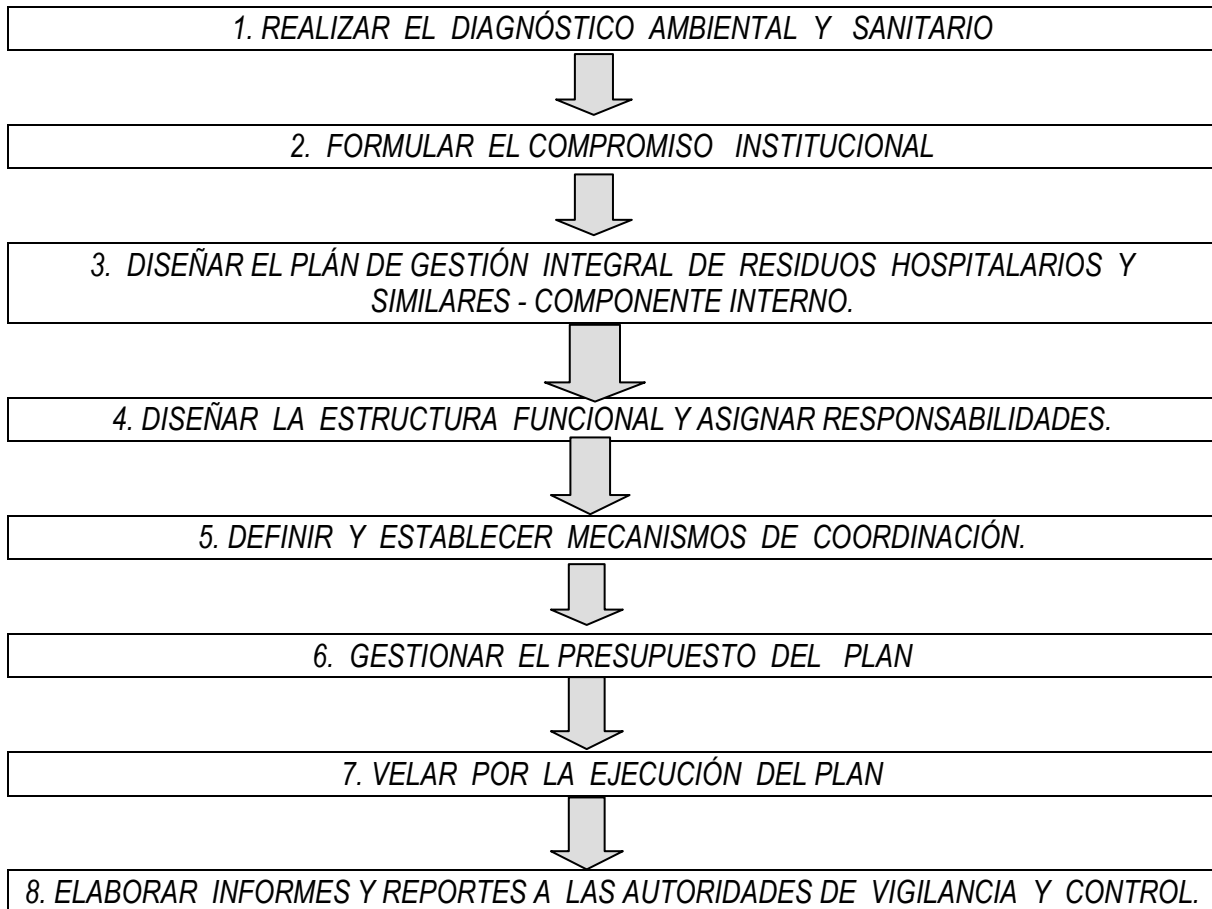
1. REALIZAR EL DIAGNÓSTICO AMBIENTAL Y SANITARIO

2. FORMULAR EL COMPROMISO INSTITUCIONAL

3. DISEÑAR EL PLÁN DE GESTIÓN INTEGRAL DE RESIDUOS HOSPITALARIOS Y SIMILARES - COMPONENTE INTERNO.

4. DISEÑAR LA ESTRUCTURA FUNCIONAL Y ASIGNAR RESPONSABILIDADES.

5. DEFINIR Y ESTABLECER MECANISMOS DE COORDINACIÓN.

6. GESTIONAR EL PRESUPUESTO DEL PLAN

7. VELAR POR LA EJECUCIÓN DEL PLAN

8. ELABORAR INFORMES Y REPORTES A LAS AUTORIDADES DE VIGILANCIA Y CONTROL.